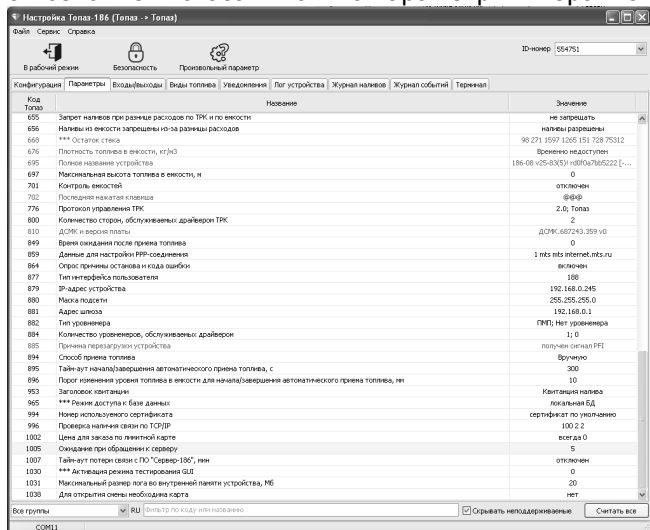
Настройка Топаз-186 (Топаз -> Топаз)

Файл Сервис Справка

В рабочий режим Безопасность Произвольный параметр

ID-номер 554751

Конфигурация Параметры Входы/выходы Виды топлива Уведомления Лог устройства Журнал наливов Журнал событий Терминал

| Код Топаз | Название | Значение |
|---|---|---|
| 655 | Запрет наливов при разнице расходов по ТРК и по емкости | не запрещать |
| 656 | Наливы из емкости запрещены из-за разницы расходов | наливы разрешены |
| 668 | *** Остаток стека | 98 271 1597 1265 151 728 75312 |
| 676 | Плотность топлива в емкости, кг/м3 | Временно недоступен |
| 695 | Полное название устройства | 186-08 v25-83(5)! rd0f0a7bb5222 [-... |
| 697 | Максимальная высота топлива в емкости, м | 0 |
| 701 | Контроль емкостей | отключен |
| 702 | Последняя нажатая клавиша | @@@ |
| 776 | Протокол управления ТРК | 2.0; Топаз |
| 800 | Количество сторон, обслуживаемых драйвером ТРК | 2 |
| 810 | ДСМК и версия платы | ДСМК.687243.359 v0 |
| 849 | Время ожидания после приема топлива | 0 |
| 859 | Данные для настройки PPP-соединения | 1 mts mts internet.mts.ru |
| 864 | Опрос причины останова и кода ошибки | включен |
| 877 | Тип интерфейса пользователя | 188 |
| 879 | IP-адрес устройства | 192.168.0.245 |
| 880 | Маска подсети | 255.255.255.0 |
| 881 | Адрес шлюза | 192.168.0.1 |
| 882 | Тип уровнемера | ПМП; Нет уровнемера |
| 884 | Количество уровнемеров, обслуживаемых драйвером | 1; 0 |
| 885 | Причина перезагрузки устройства | получен сигнал PFI |
| 894 | Способ приема топлива | Вручную |
| 895 | Тайм-аут начала/завершения автоматического приема топлива, с | 300 |
| 896 | Порог изменения уровня топлива в емкости для начала/завершения автоматического приема топлива, мм | 10 |
| 953 | Заголовок квитанции | Квитанция налива |
| 965 | *** Режим доступа к базе данных | локальная БД |
| 994 | Номер используемого сертификата | сертификат по умолчанию |
| 996 | Проверка наличия связи по TCP/IP | 100 2 2 |
| 1002 | Цена для заказа по лимитной карте | всегда 0 |
| 1005 | Ожидание при обращении к серверу | 5 |
| 1007 | Тайм-аут потери связи с ПО "Сервер-186", мин | отключен |
| 1030 | *** Активация режима тестирования GUI | 0 |
| 1031 | Максимальный размер лога во внутренней памяти устройства, Мб | 20 |
| 1038 | Для открытия смены необходима карта | нет |

Все группы RU Фильтр по коду или названию Скрывать неподдерживаемые Считать все

COM11